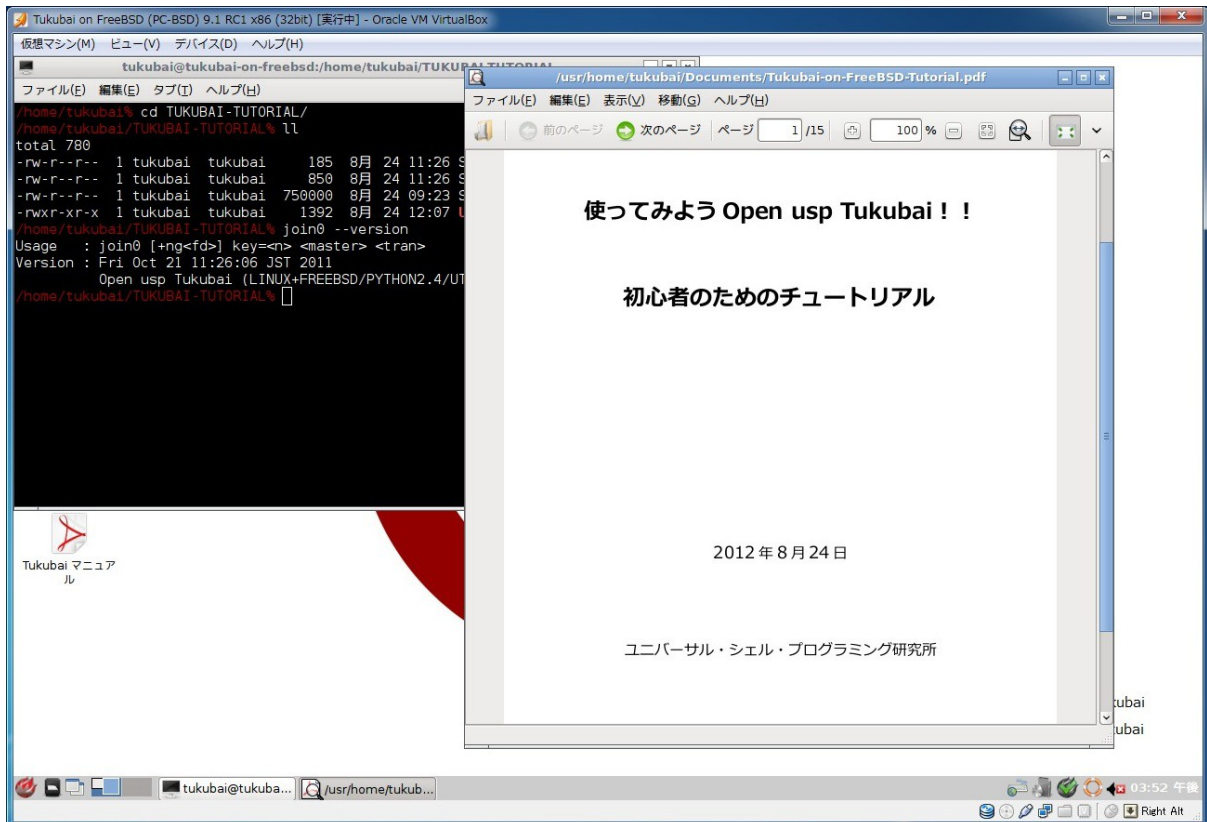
Tukubai on FreeBSD (PC-BSD) 9.1 RC1 x86 (32bit) [実行中] - Oracle VM VirtualBox

仮想マシン(M) ビュー(V) デバイス(D) ヘルプ(H)

tukubai@tukubai-on-freebsd:/home/tukubai/TUKU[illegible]

ファイル(F) 編集(E) タブ(T) ヘルプ(H)

/home/tukubai% cd TUKUBAI-TUTORIAL/
/home/tukubai/TUKUBAI-TUTORIAL% ll
total 780
-rw-r--r-- 1 tukubai tukubai 185 8月 24 11:26 S
-rw-r--r-- 1 tukubai tukubai 850 8月 24 11:26 S
-rw-r--r-- 1 tukubai tukubai 750000 8月 24 09:23 S
-rwxr-xr-x 1 tukubai tukubai 1392 8月 24 12:07 U
/home/tukubai/TUKUBAI-TUTORIAL% join0 --version
Usage : join0 [+ng<fd>] key=<n> <master> <tran>
Version : Fri Oct 21 11:26:06 JST 2011
Open usp Tukubai (LINUX+FREEBSD/PYTHON2.4/UT
/home/tukubai/TUKUBAI-TUTORIAL%

/usr/home/tukubai/Documents/Tukubai-on-FreeBSD-Tutorial.pdf

ファイル(F) 編集(E) 表示(V) 移動(G) ヘルプ(H)

前のページ 次のページ ページ 1 /15 100 %

使ってみよう Open usp Tukubai!!

初心者のためのチュートリアル

2012年8月24日

ユニバーサル・シェル・プログラミング研究所

Tukubai マニュアル

ubai
ubai

tukubai@tukuba... /usr/home/tukub...

03:52 午後

Right Alt